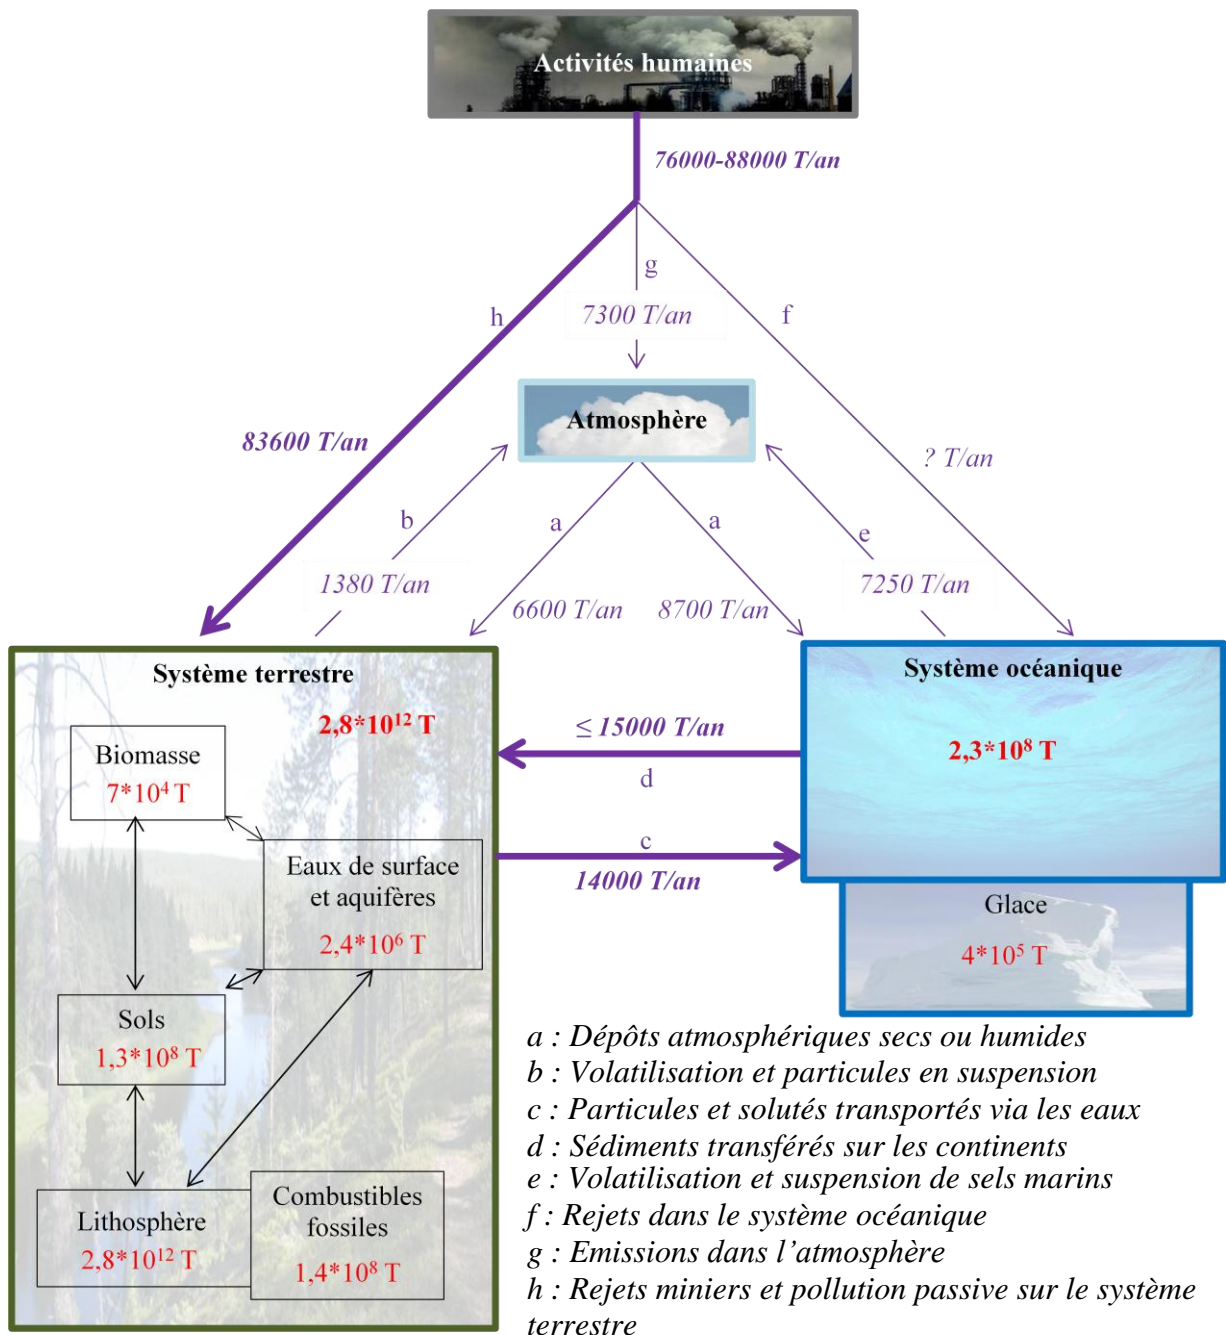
Activités humaines

76000-88000 T/an

h

g

7300 T/an

f

Atmosphère

83600 T/an

? T/an

b

a

a

e

1380 T/an

6600 T/an

8700 T/an

7250 T/an

Système terrestre

$2{,}8*10^{12}$ T

Biomasse
$7*10^4$ T

Eaux de surface et aquifères
$2{,}4*10^6$ T

Sols
$1{,}3*10^8$ T

Lithosphère
$2{,}8*10^{12}$ T

Combustibles fossiles
$1{,}4*10^8$ T

Système océanique

$2{,}3*10^8$ T

$\leq$ 15000 T/an

d

c

14000 T/an

Glace
$4*10^5$ T

a : Dépôts atmosphériques secs ou humides
b : Volatilisation et particules en suspension
c : Particules et solutés transportés via les eaux
d : Sédiments transférés sur les continents
e : Volatilisation et suspension de sels marins
f : Rejets dans le système océanique
g : Emissions dans l'atmosphère
h : Rejets miniers et pollution passive sur le système terrestre